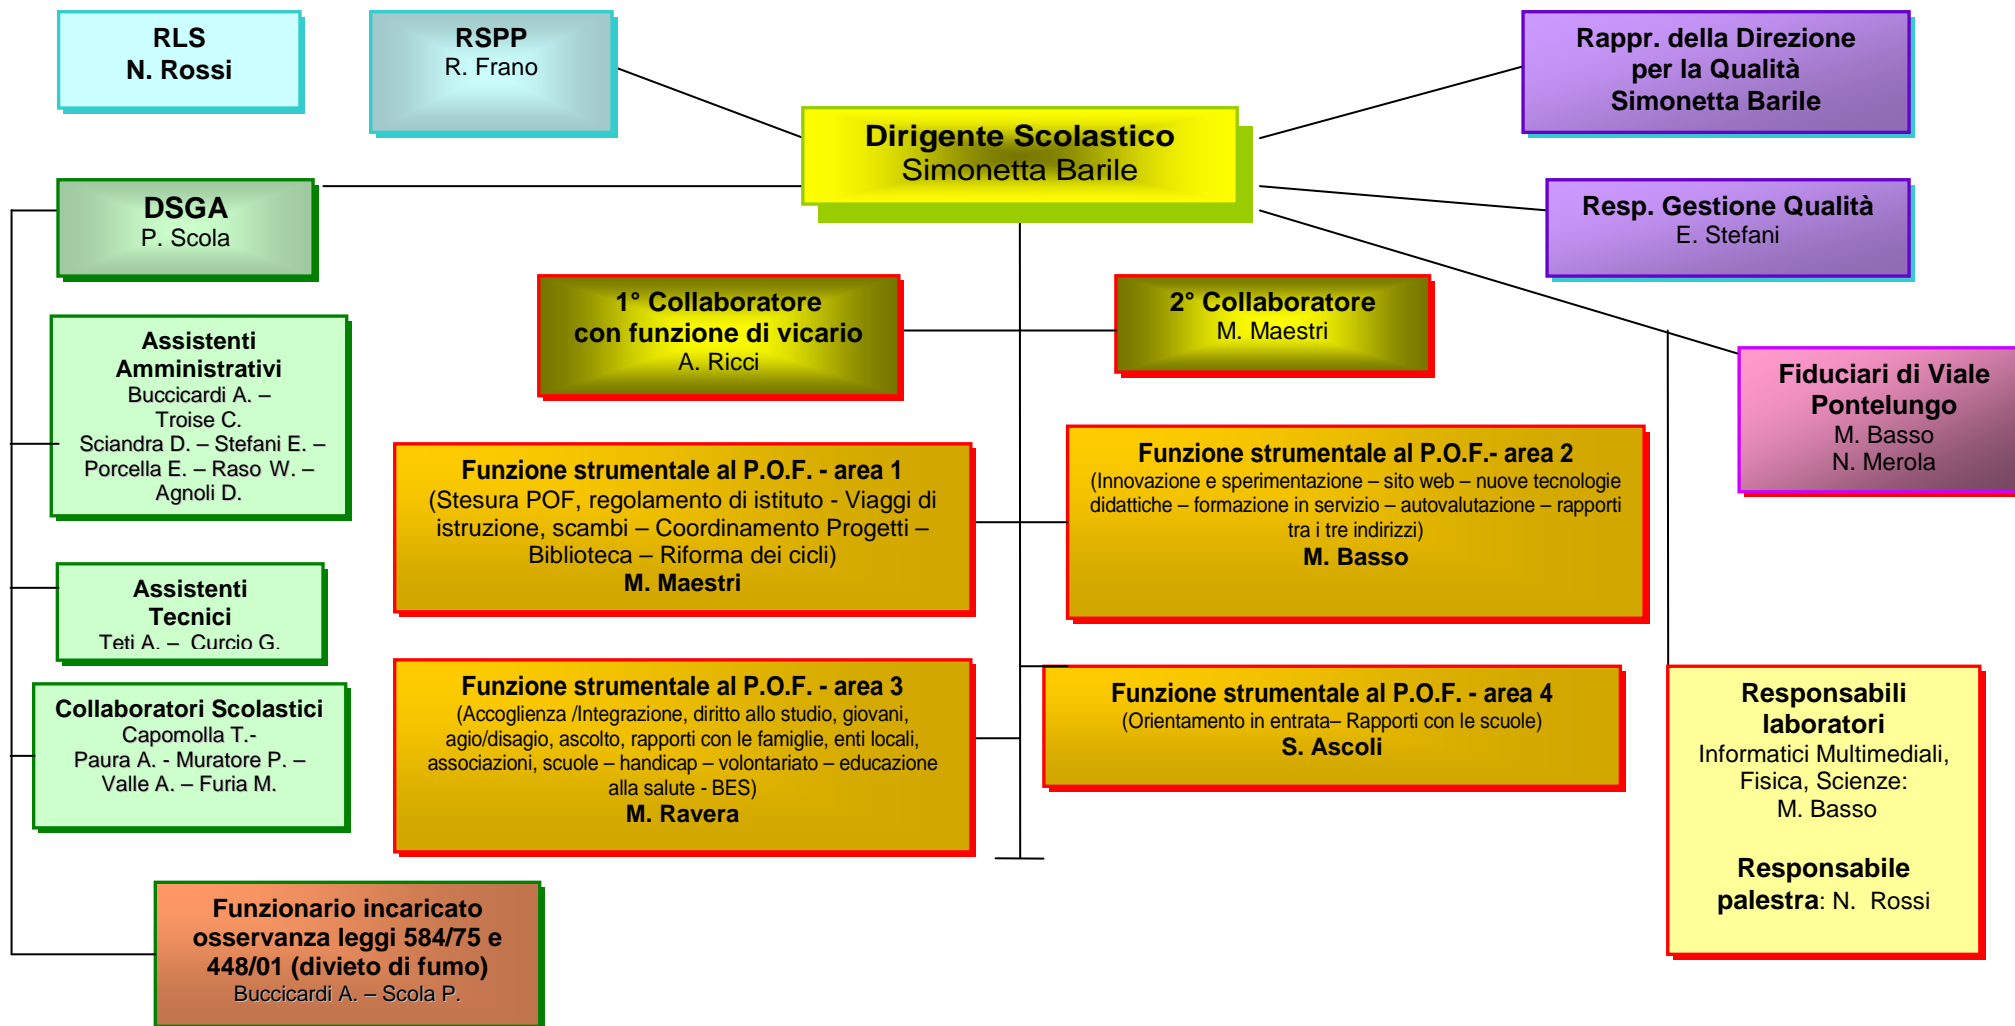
RLS
N. Rossi

RSPP
R. Frano

Rappr. della Direzione per la Qualità
Simonetta Barile

Dirigente Scolastico
Simonetta Barile

DSGA
P. Scola

Resp. Gestione Qualità
E. Stefani

1° Collaboratore con funzione di vicario
A. Ricci

2° Collaboratore
M. Maestri

Assistenti Amministrativi
Buccicardi A. – Troise C.
Sciandra D. – Stefani E. – Porcella E. – Raso W. – Agnoli D.

Fiduciari di Viale Pontelungo
M. Basso
N. Merola

Funzione strumentale al P.O.F. - area 1
(Stesura POF, regolamento di istituto - Viaggi di istruzione, scambi – Coordinamento Progetti – Biblioteca – Riforma dei cicli)
M. Maestri

Funzione strumentale al P.O.F.- area 2
(Innovazione e sperimentazione – sito web – nuove tecnologie didattiche – formazione in servizio – autovalutazione – rapporti tra i tre indirizzi)
M. Basso

Assistenti Tecnici
Teti A. – Curcio G.

Collaboratori Scolastici
Capomolla T.-
Paura A. - Muratore P. –
Valle A. – Furia M.

Funzione strumentale al P.O.F. - area 3
(Accoglienza /Integrazione, diritto allo studio, giovani, agio/disagio, ascolto, rapporti con le famiglie, enti locali, associazioni, scuole – handicap – volontariato – educazione alla salute - BES)
M. Ravera

Funzione strumentale al P.O.F. - area 4
(Orientamento in entrata– Rapporti con le scuole)
S. Ascoli

Responsabili laboratori
Informatici Multimediali, Fisica, Scienze:
M. Basso

Responsabile palestra: N. Rossi

Funzionario incaricato osservanza leggi 584/75 e 448/01 (divieto di fumo)
Buccicardi A. – Scola P.